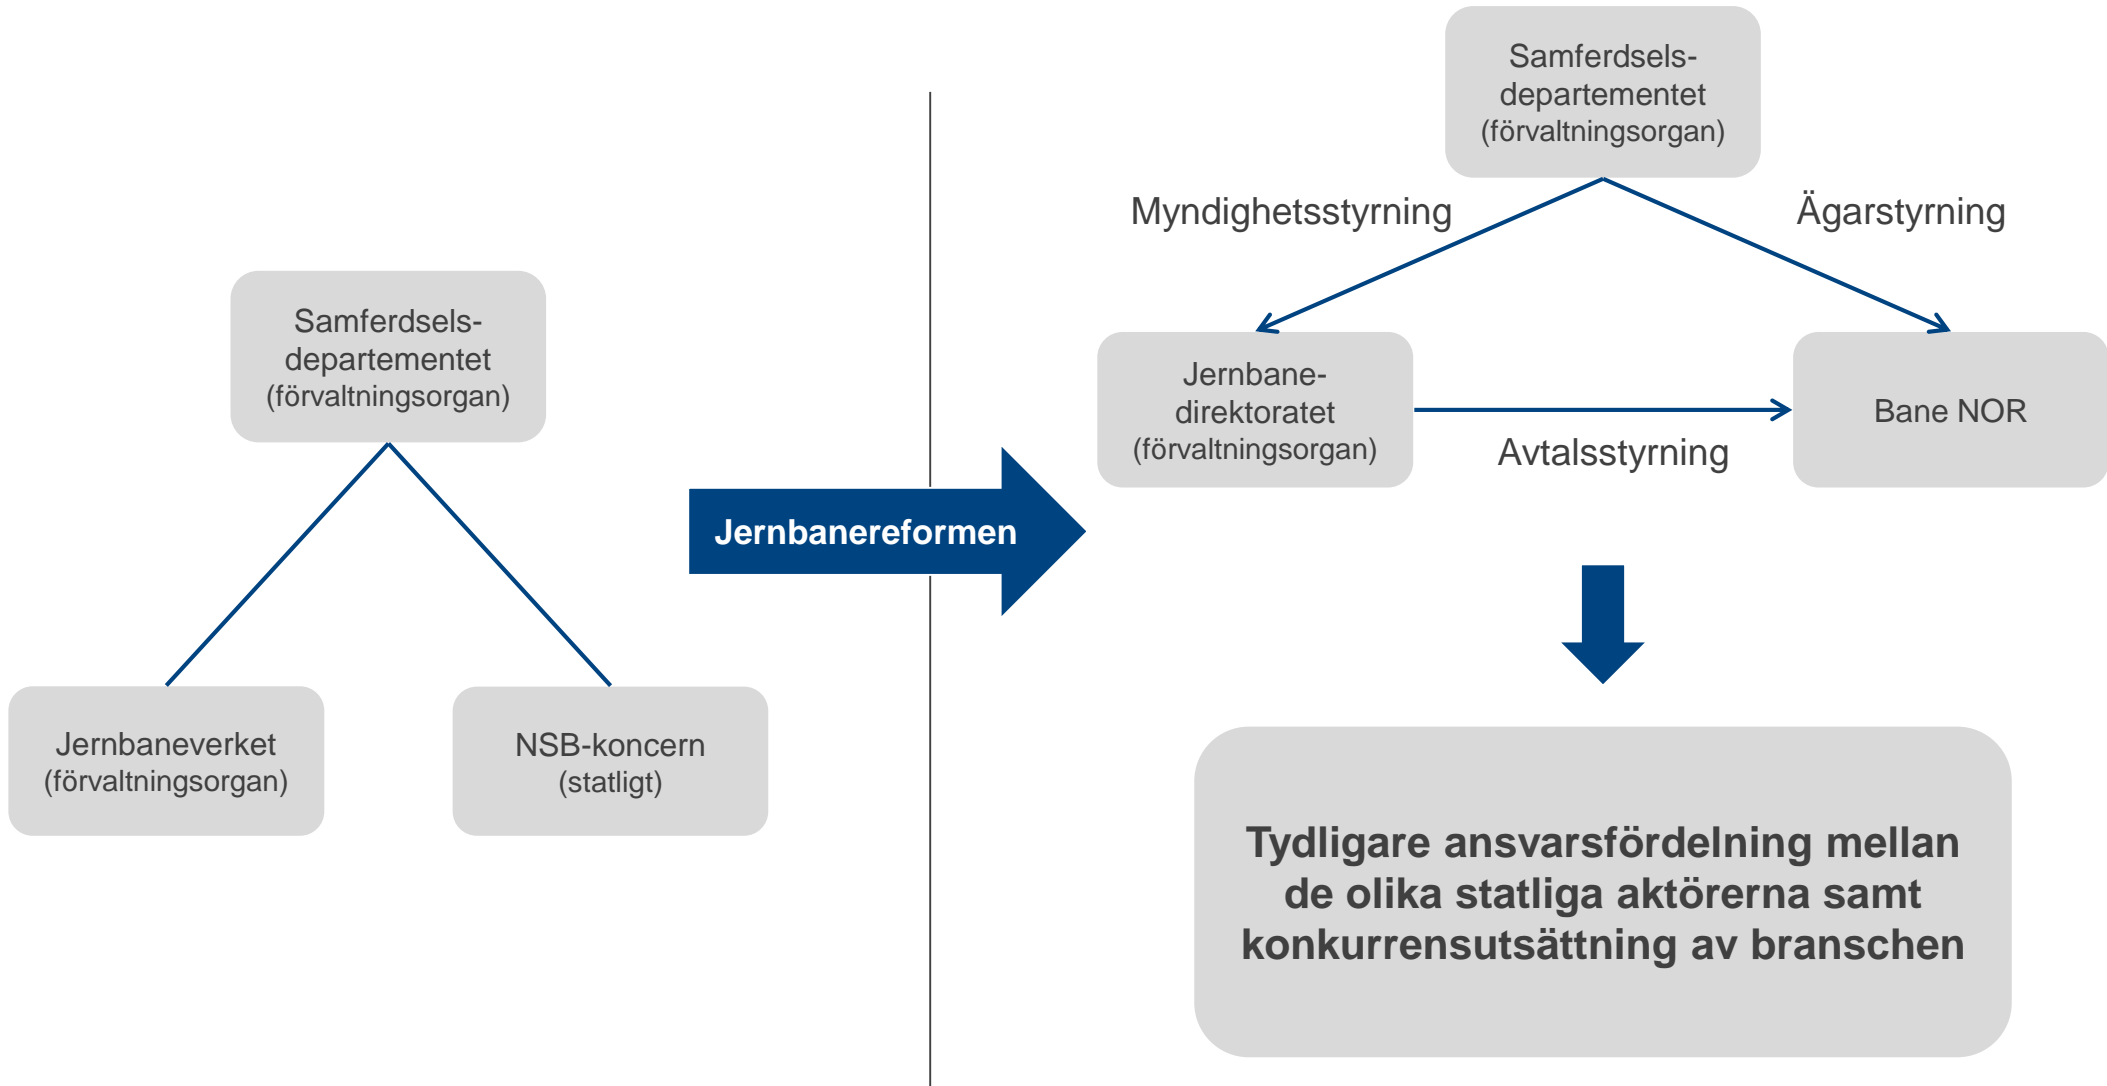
Samferdselsdepartementet
(förvaltningsorgan)

Jernbaneverket
(förvaltningsorgan)

NSB-koncern
(statligt)

Jernbanereformen

Samferdselsdepartementet
(förvaltningsorgan)

Myndighetsstyrning

Ägarstyrning

Jernbanedirektoratet
(förvaltningsorgan)

Bane NOR

Avtalsstyrning

Tydligare ansvarsfördelning mellan de olika statliga aktörerna samt konkurrensutsättning av branschen